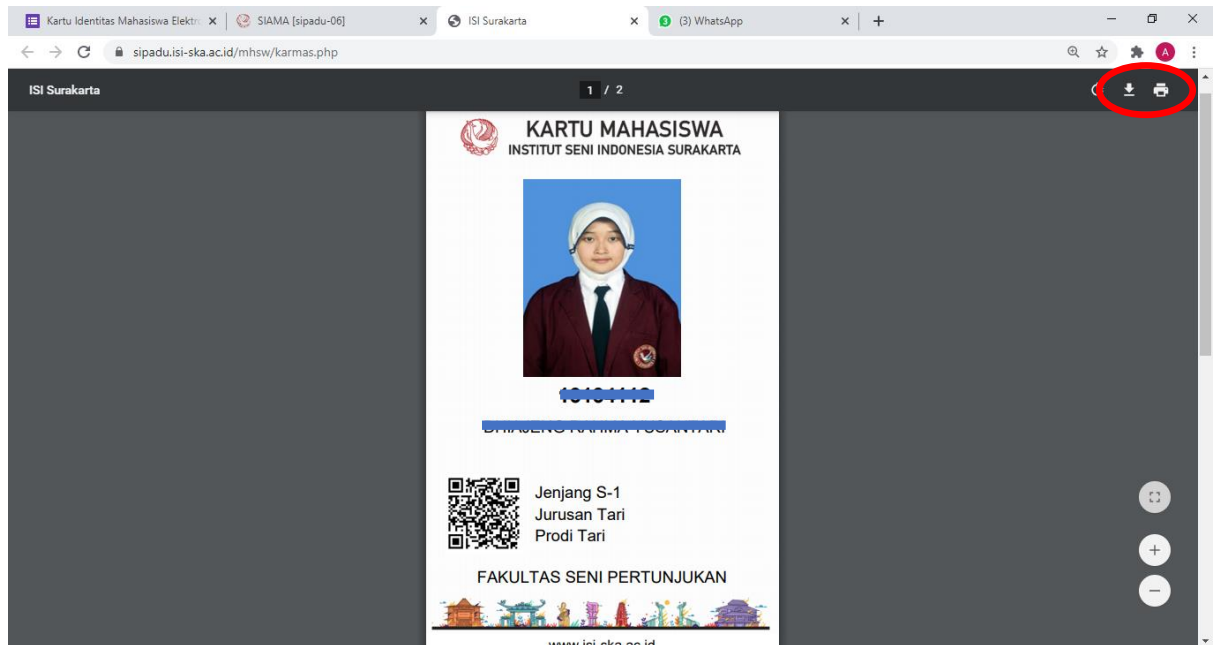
Kartu Identitas Mahasiswa Elektr
SIAMA [sipadu-06]
ISI Surakarta
(3) WhatsApp

sipadu.isi-ska.ac.id/mhsw/karmas.php

ISI Surakarta
1 / 2

KARTU MAHASISWA
INSTITUT SENI INDONESIA SURAKARTA

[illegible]

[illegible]

Jenjang S-1
Jurusan Tari
Prodi Tari

FAKULTAS SENI PERTUNJUKAN

www.isi-ska.ac.id